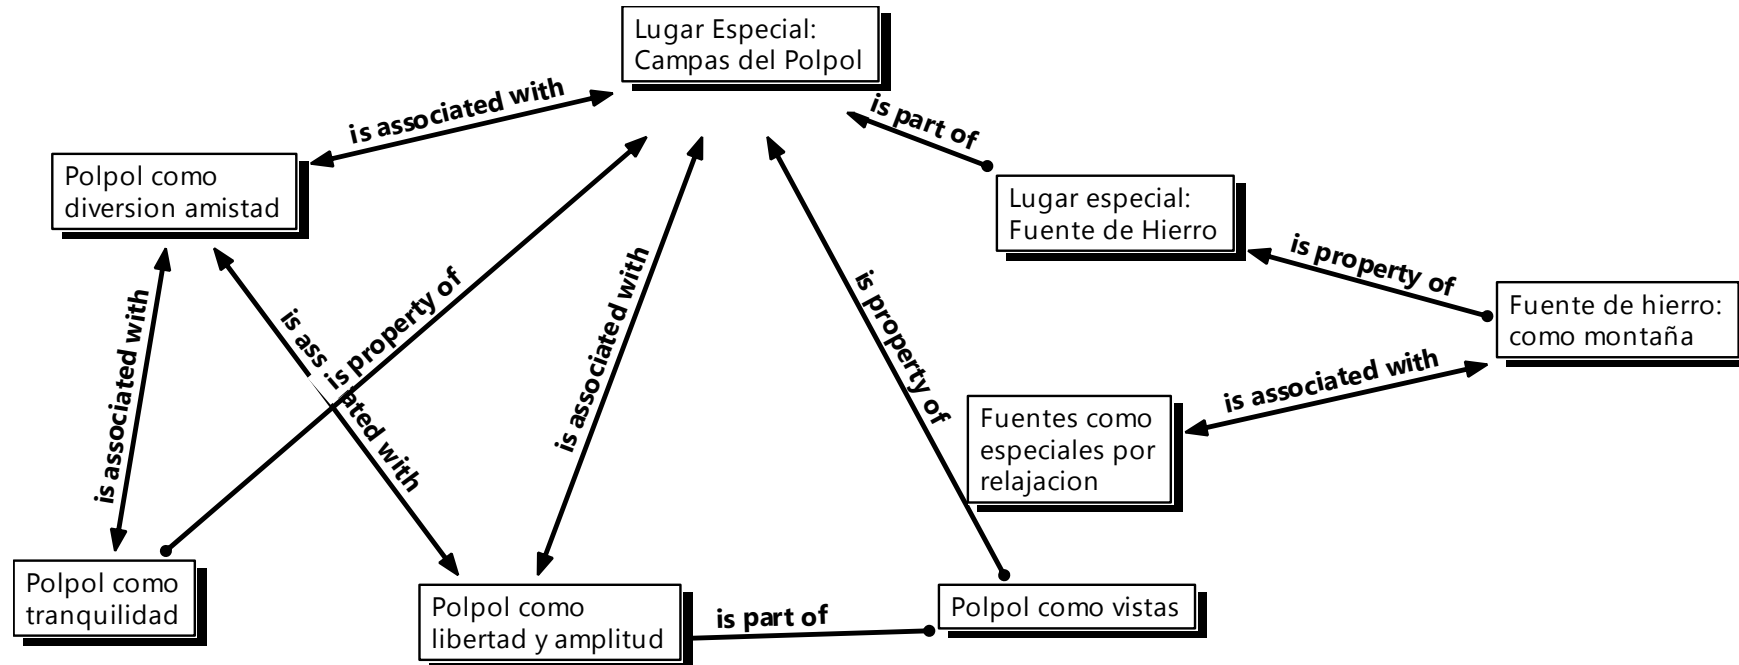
Lugar Especial: Campas del Polpol

is associated with

is part of

Polpol como diversion amistad

Lugar especial: Fuente de Hierro

is property of

Fuente de hierro: como montaña

is associated with

is ass is property of ated with

is associated with

is associated with

is property of

Fuentes como especiales por relajacion

Polpol como tranquilidad

Polpol como libertad y amplitud

is part of

Polpol como vistas